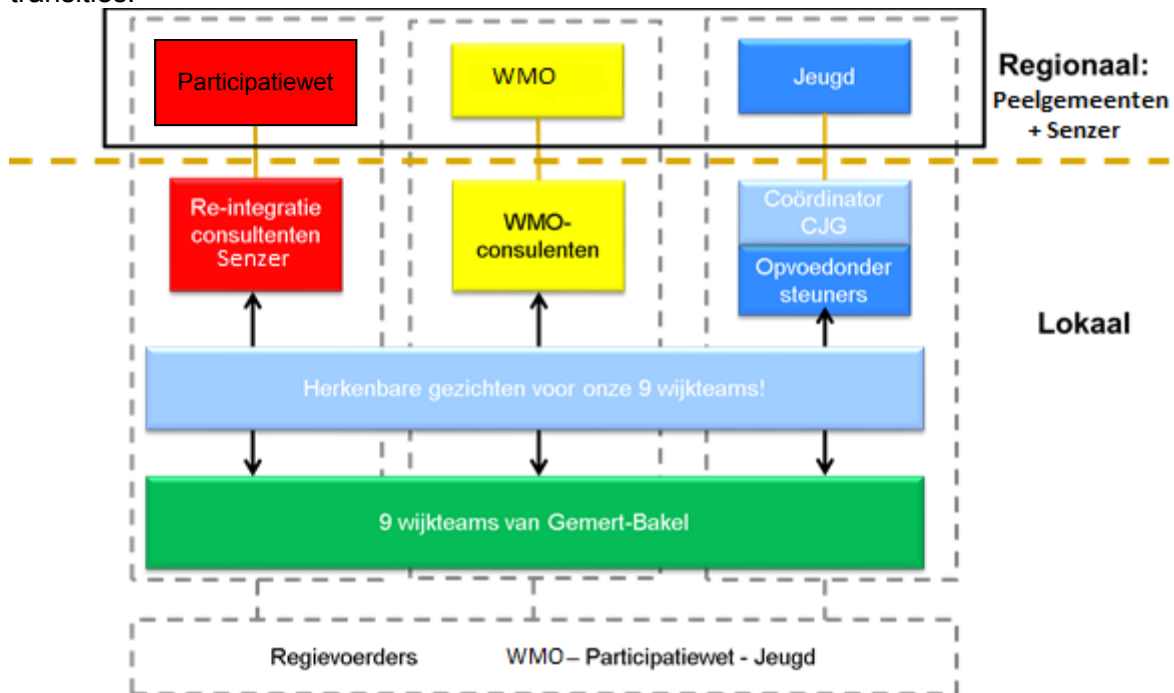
transities:

Participatiewet

WMO

Jeugd

Regionaal: Peelgemeenten + Senzer

Re-integratie consultenten Senzer

WMO-consulenten

Coördinator CJG

Opvoedonder steuners

Lokaal

Herkenbare gezichten voor onze 9 wijkteams!

9 wijkteams van Gemert-Bakel

Regievoerders WMO – Participatiewet - Jeugd